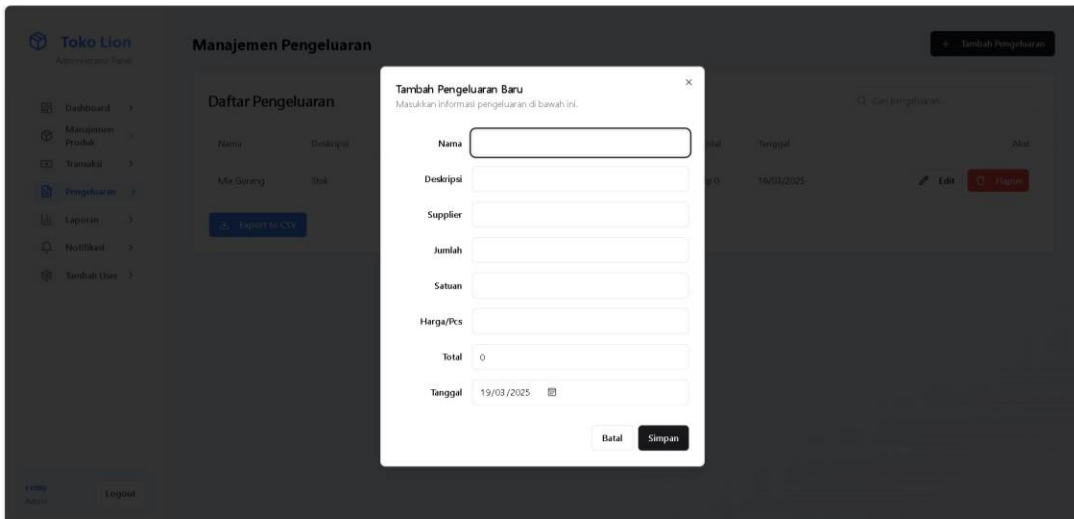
Toko Lion
Administrator Panel

Dashboard
Manajemen Produk
Transaksi
Pengeluaran
Laporan
Notifikasi
Tambah User

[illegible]
Admin
Logout

Manajemen Pengeluaran

+ Tambah Pengeluaran

Daftar Pengeluaran

Q Cari pengeluaran...

| Nama | Deskripsi | Total | Tanggal | Aksi |
|---|---|---|---|---|
| Mie Goreng | Stok | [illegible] 0 | 18/03/2025 | Edit Hapus |

Export to CSV

Tambah Pengeluaran Baru
Masukkan informasi pengeluaran di bawah ini.

×

Nama
Deskripsi
Supplier
Jumlah
Satuan
Harga/Pcs
Total 0
Tanggal 19/03/2025

Batal
Simpan